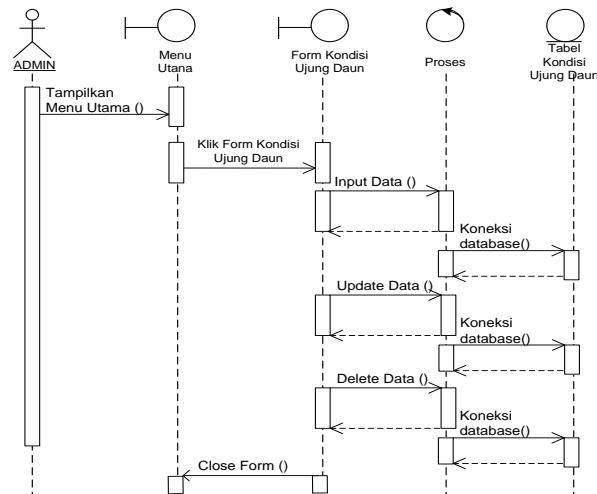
ADMIN

Menu Utana

Form Kondisi Ujung Daun

Proses

Tabel Kondisi Ujung Daun

Tampilkan Menu Utama ()

Klik Form Kondisi Ujung Daun

Input Data ()

Koneksi database()

Update Data ()

Koneksi database()

Delete Data ()

Koneksi database()

Close Form ()